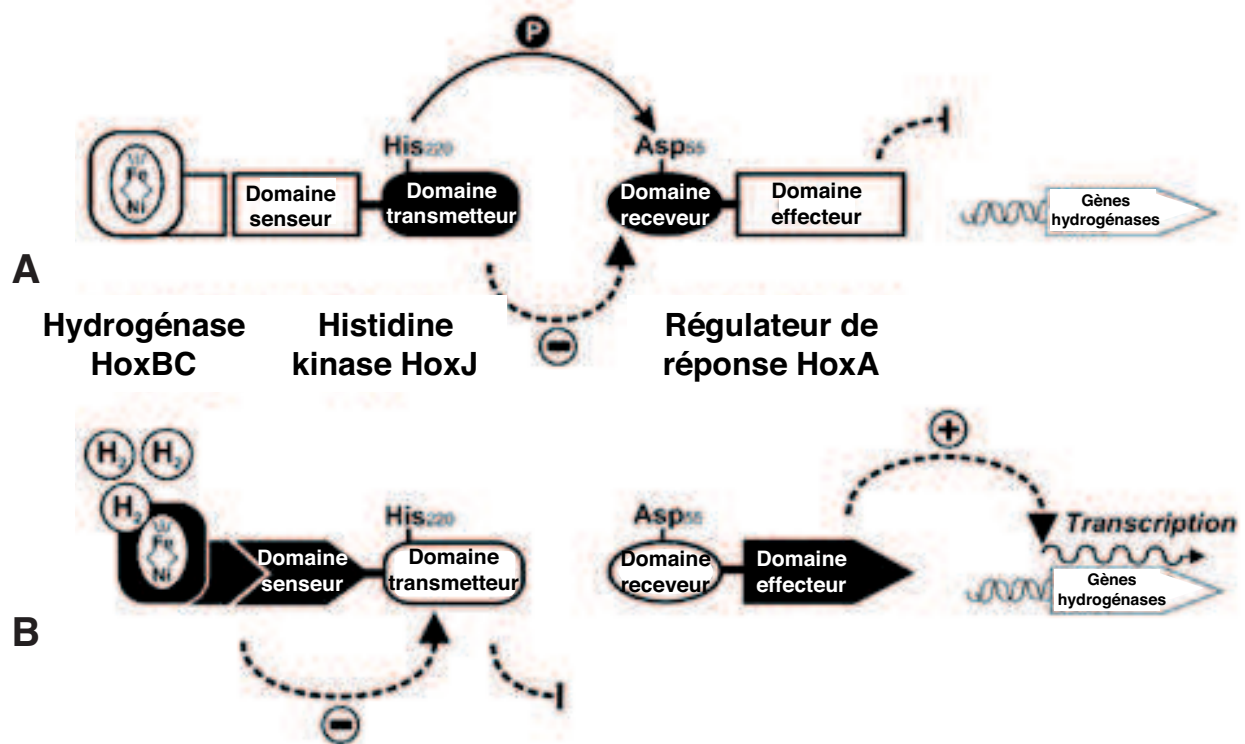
P

His$_{220}$

Asp$_{55}$

Fe
Ni

Domaine senseur

Domaine transmetteur

Domaine receveur

Domaine effecteur

Gènes hydrogénases

A

Hydrogénase HoxBC

Histidine kinase HoxJ

Régulateur de réponse HoxA

B

$H_2$ $H_2$ $H_2$

Fe
Ni

Domaine senseur

His$_{220}$

Domaine transmetteur

Asp$_{55}$

Domaine receveur

Domaine effecteur

Transcription

Gènes hydrogénases